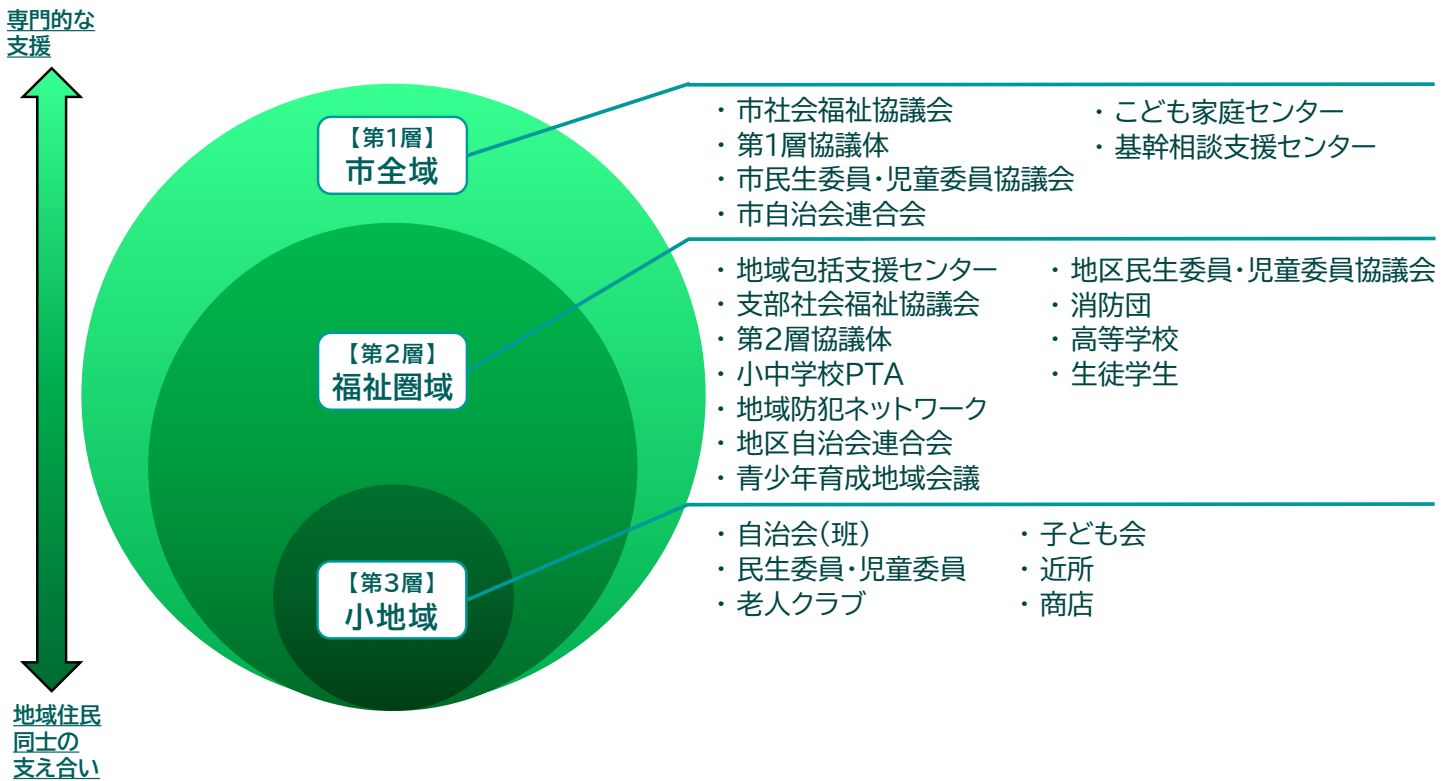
専門的な支援

地域住民同士の支え合い

【第1層】
市全域

・市社会福祉協議会
・第1層協議体
・市民生委員・児童委員協議会
・市自治会連合会

・こども家庭センター
・基幹相談支援センター

【第2層】
福祉圏域

・地域包括支援センター
・支部社会福祉協議会
・第2層協議体
・小中学校PTA
・地域防犯ネットワーク
・地区自治会連合会
・青少年育成地域会議

・地区民生委員・児童委員協議会
・消防団
・高等学校
・生徒学生

【第3層】
小地域

・自治会(班)
・民生委員・児童委員
・老人クラブ

・子ども会
・近所
・商店